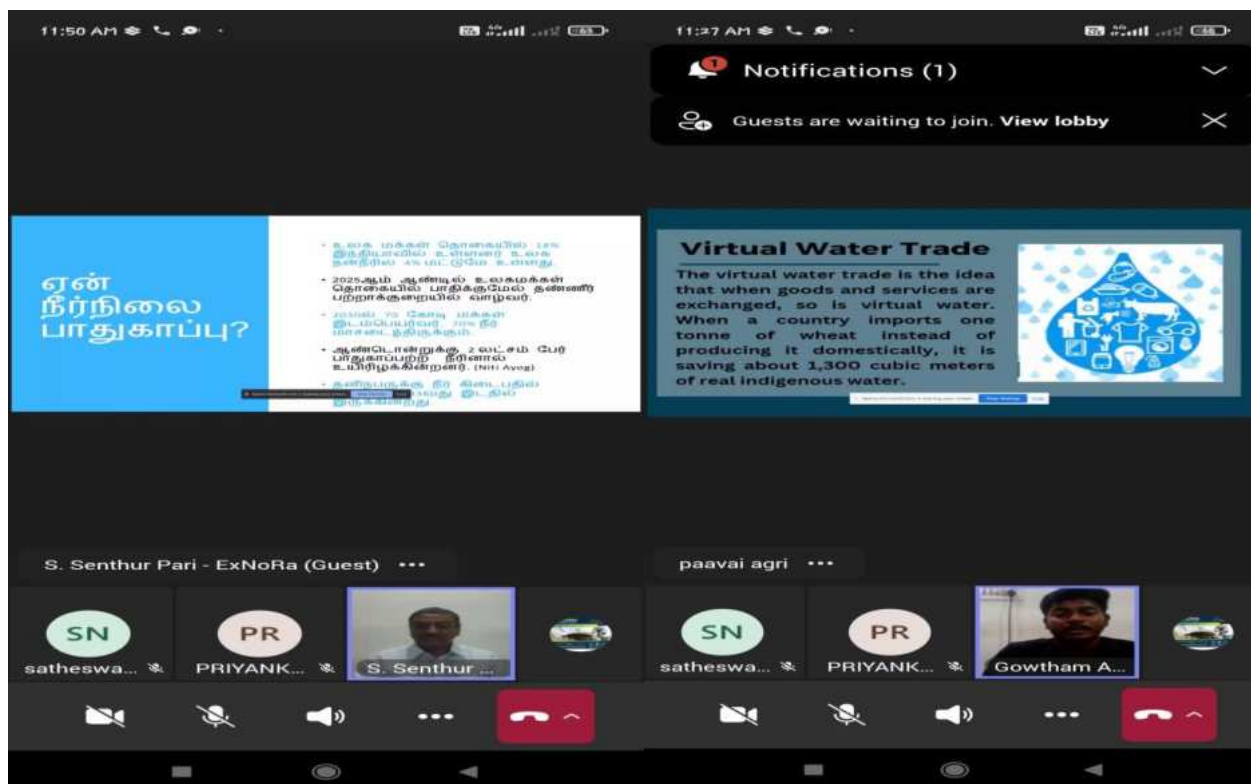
11:50 AM

ஏன் நீர்நிலை பாதுகாப்பு?

• உலக மக்கள் தொகையில் 18% இந்தியாவில் உள்ளனர் உலக தண்ணீரில் 4% மட்டுமே உள்ளது

• 2025ஆம் ஆண்டில் உலகமக்கள் தொகையில் பாதிக்குமேல் தண்ணீர் பற்றாக்குறையில் வாழ்வர்.

• 2050ல் 70 கோடி மக்கள் இடம்பெயர்வர் 70% நீர் மாசடைந்திருக்கும்

• ஆண்டொன்றுக்கு 2 லட்சம் பேர் பாதுகாப்பற்ற நீரினால் உயிரிழக்கின்றனர். (Niti Ayog)

• தனிநபருக்கு நீர் கிடைப்பதில் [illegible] இடத்தில் இருக்கிறது

S. Senthur Pari - ExNoRa (Guest) •••

SN satheswa...

PR PRIYANK...

S. Senthur ...

11:37 AM

Notifications (1)

Guests are waiting to join. View lobby

Virtual Water Trade

The virtual water trade is the idea that when goods and services are exchanged, so is virtual water. When a country imports one tonne of wheat instead of producing it domestically, it is saving about 1,300 cubic meters of real indigenous water.

paavai agri •••

SN satheswa...

PR PRIYANK...

Gowtham A...